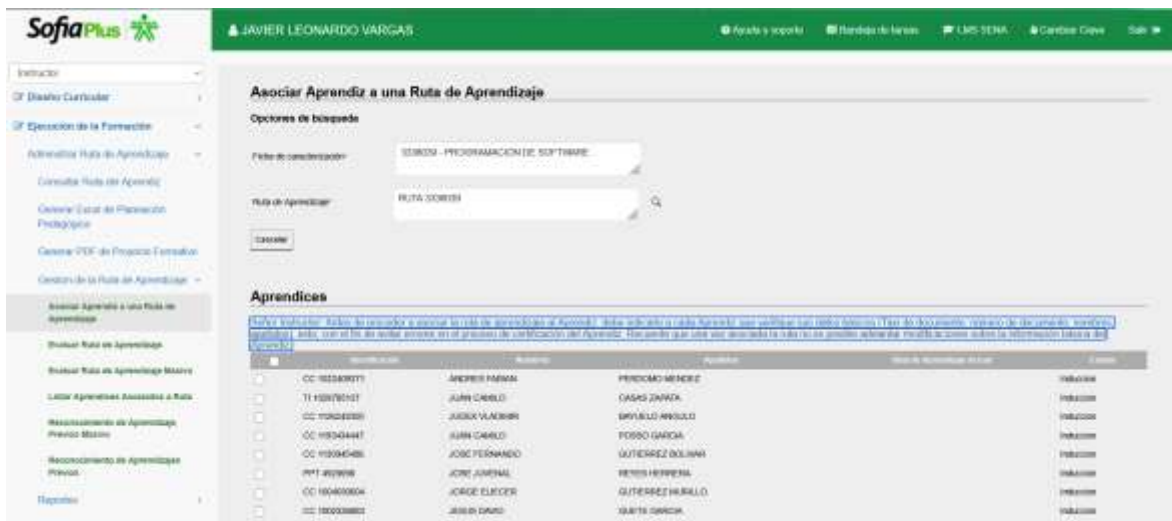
SofiaPlus

JAVIER LEONARDO VARGAS

Ayuda y soporte | Bandeja de tareas | LMS SENA | Cambiar Clave | Salir

Instructor

Diseño Curricular

Ejecución de la Formación

Administrar Ruta de Aprendizaje

Consultar Ruta del Aprendiz

Generar Excel de Planeación Pedagógica

Generar PDF de Proyecto Formativo

Gestión de la Ruta de Aprendizaje

Asociar Aprendiz a una Ruta de Aprendizaje

Evaluar Ruta de Aprendizaje

Evaluar Ruta de Aprendizaje Masivo

Listar Aprendices Asociados a Ruta

Reconocimiento de Aprendizajes Previos Masivo

Reconocimiento de Aprendizajes Previos

Reportes

Asociar Aprendiz a una Ruta de Aprendizaje

Opciones de búsqueda

Ficha de caracterización: 3338059 - PROGRAMACION DE SOFTWARE

Ruta de Aprendizaje: RUTA 3338059

Cancelar

Aprendices

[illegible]

| | Identificación | Nombre | Apellidos | Ruta de Aprendizaje Actual | Estado |
|---|---|---|---|---|---|
| | CC 1023409371 | ANDRES FABIAN | PERDOMO MENDEZ | | Inducción |
| | TI 1026780107 | JUAN CAMILO | CASAS ZAPATA | | Inducción |
| | CC 1106240085 | JUDEX VLADIMIR | BAYUELO ANGULO | | Inducción |
| | CC 1193434447 | JUAN CAMILO | POSSO GARCIA | | Inducción |
| | CC 1193045486 | JOSE FERNANDO | GUTIERREZ BOLIVAR | | Inducción |
| | PPT 4629696 | JOSE JUVENAL | REYES HERRERA | | Inducción |
| | CC 1004609604 | JORGE ELIECER | GUTIERREZ MURILLO | | Inducción |
| | CC 1003036863 | JESUS DAVID | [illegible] GARCIA | | Inducción |